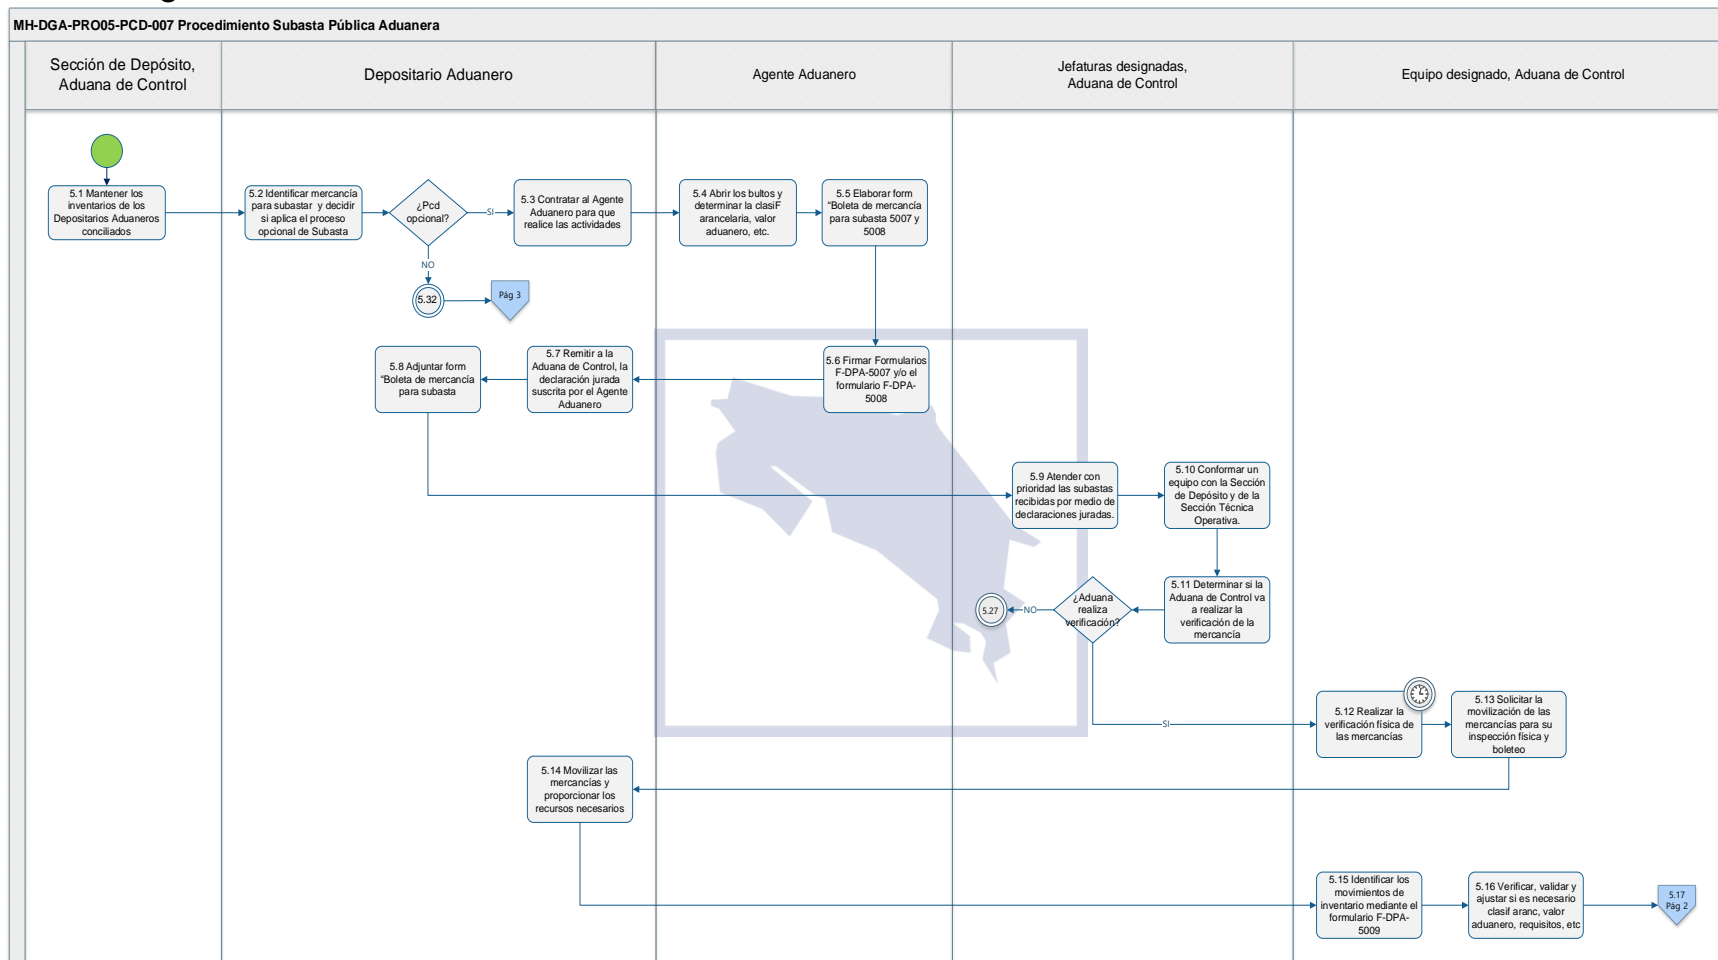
MH-DGA-PRO05-PCD-007 Procedimiento Subasta Pública Aduanera

Sección de Depósito, Aduana de Control

Depositario Aduanero

Agente Aduanero

Jefaturas designadas, Aduana de Control

Equipo designado, Aduana de Control

5.1 Mantener los inventarios de los Depositarios Aduaneros conciliados

5.2 Identificar mercancía para subastar y decidir si aplica el proceso opcional de Subasta

¿Pcd opcional?

SI

NO

5.32

Pág 3

5.3 Contratar al Agente Aduanero para que realice las actividades

5.4 Abrir los bultos y determinar la clasiF arancelaria, valor aduanero, etc.

5.5 Elaborar form "Boleta de mercancía para subasta 5007 y 5008

5.6 Firmar Formularios F-DPA-5007 y/o el formulario F-DPA-5008

5.7 Remitir a la Aduana de Control, la declaración jurada suscrita por el Agente Aduanero

5.8 Adjuntar form "Boleta de mercancía para subasta

5.9 Atender con prioridad las subastas recibidas por medio de declaraciones juradas.

5.10 Conformar un equipo con la Sección de Depósito y de la Sección Técnica Operativa.

5.11 Determinar si la Aduana de Control va a realizar la verificación de la mercancía

¿Aduana realiza verificación?

NO

5.27

SI

5.12 Realizar la verificación física de las mercancías

5.13 Solicitar la movilización de las mercancías para su inspección física y boleteo

5.14 Movilizar las mercancías y proporcionar los recursos necesarios

5.15 Identificar los movimientos de inventario mediante el formulario F-DPA-5009

5.16 Verificar, validar y ajustar si es necesario clasif aranc, valor aduanero, requisitos, etc

5.17 Pág 2